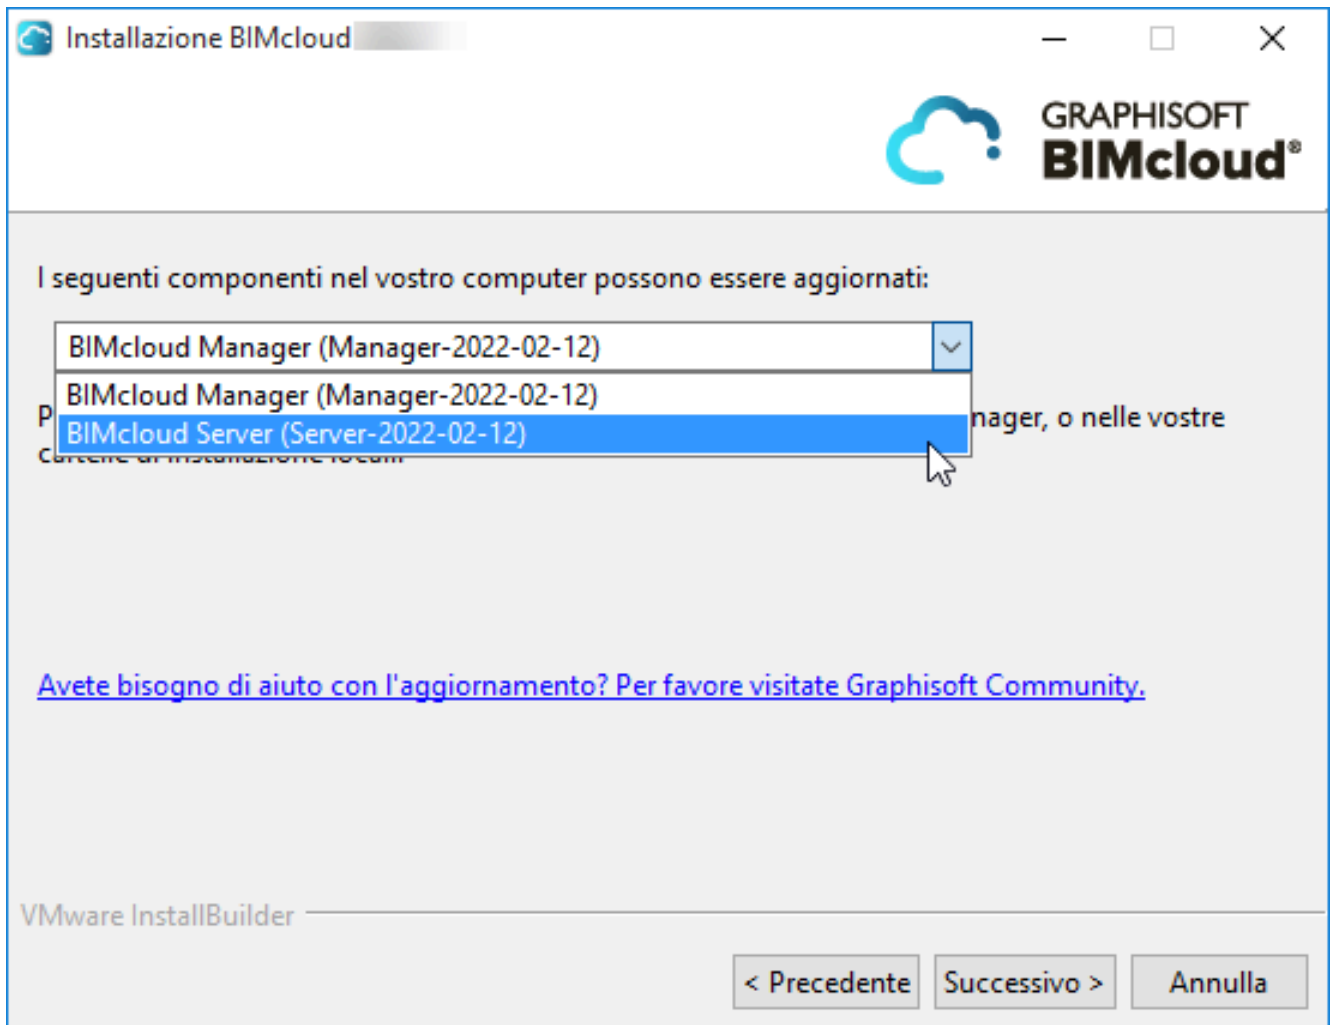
Installazione BIMcloud

GRAPHISOFT
BIMcloud®

I seguenti componenti nel vostro computer possono essere aggiornati:

BIMcloud Manager (Manager-2022-02-12)

BIMcloud Manager (Manager-2022-02-12)
BIMcloud Server (Server-2022-02-12)

P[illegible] nager, o nelle vostre c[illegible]

Avete bisogno di aiuto con l'aggiornamento? Per favore visitate Graphisoft Community.

VMware InstallBuilder

< Precedente | Successivo > | Annulla